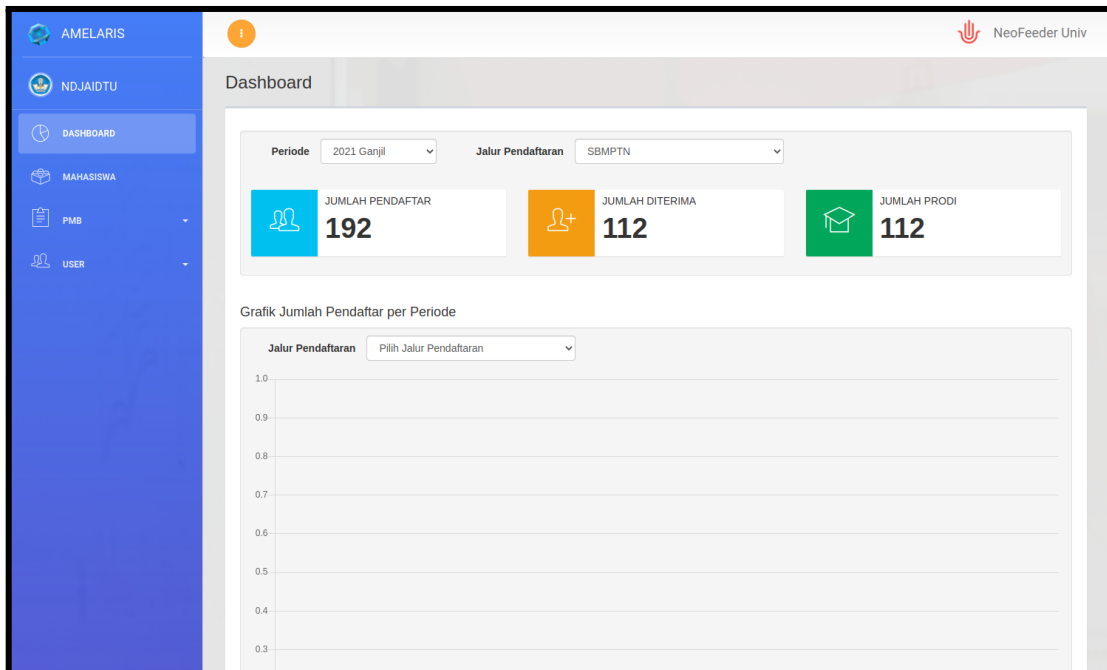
AMELARIS

NDJAIDTU

DASHBOARD

MAHASISWA

PMB

USER

NeoFeeder Univ

Dashboard

Periode 2021 Ganjil

Jalur Pendaftaran SBMPTN

JUMLAH PENDAFTAR
192

JUMLAH DITERIMA
112

JUMLAH PRODI
112

Grafik Jumlah Pendaftar per Periode

Jalur Pendaftaran Pilih Jalur Pendaftaran

1.0
0.9
0.8
0.7
0.6
0.5
0.4
0.3